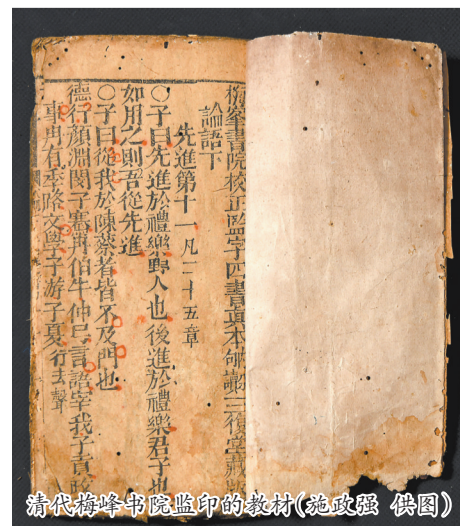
梅峰書院校正監字四書真本翻刻必究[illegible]

論語下

先進第十一凡二十五章

○子曰先進於禮樂野人也後進於禮樂君子也如用之則吾從先進

○子曰從我於陳蔡者皆不及門也

德行顔淵閔子騫冉伯牛仲弓言語宰我子貢政事冉有季路文學子游子夏行去聲

清代梅峰书院监印的教材(施政强 供图)